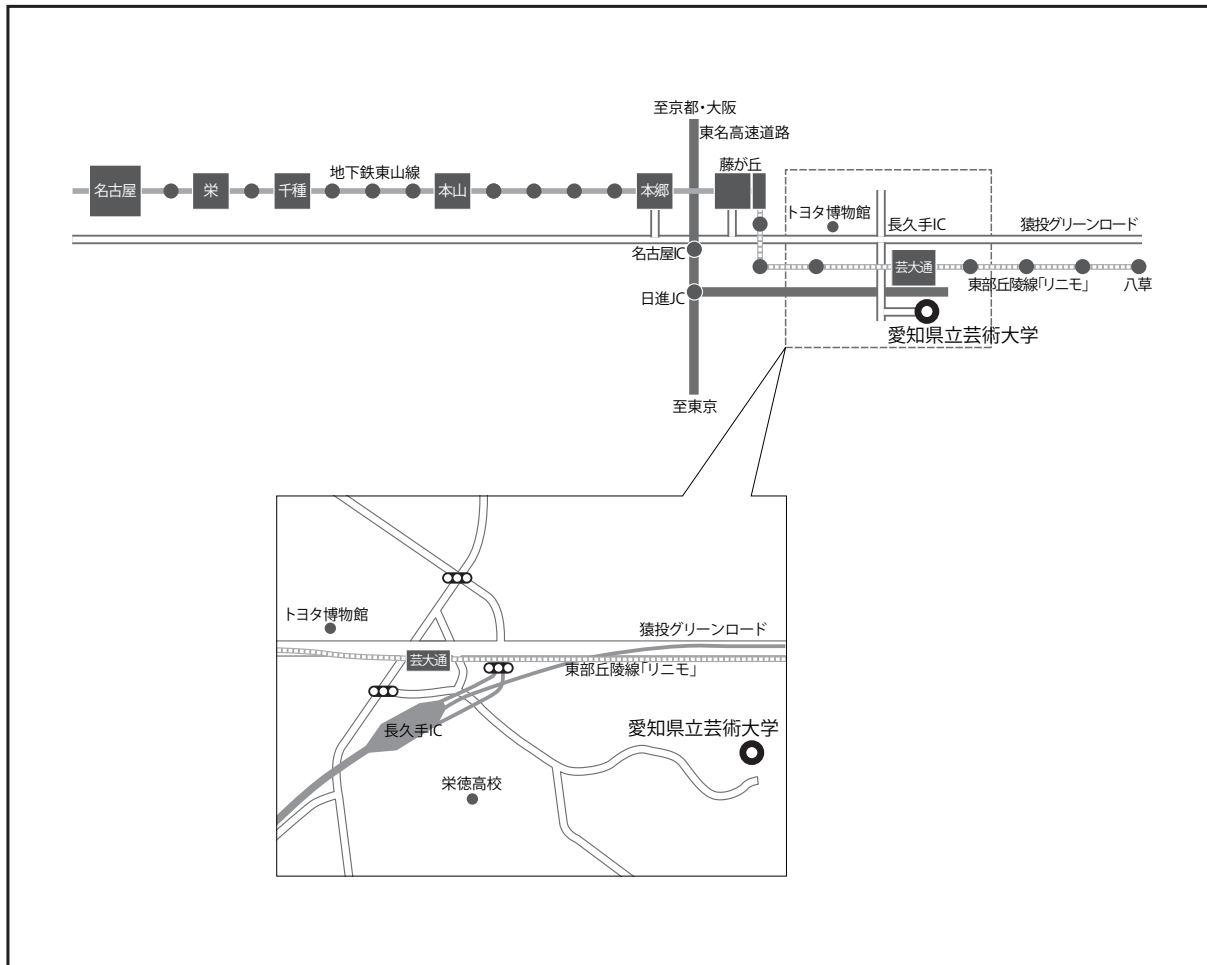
至京都・大阪
東名高速道路
名古屋
栄
千種
地下鉄東山線
本山
本郷
藤が丘
トヨタ博物館
長久手IC
猿投グリーンロード
名古屋IC
芸大通
東部丘陵線「リニモ」
八草
日進JC
愛知県立芸術大学
至東京

トヨタ博物館
猿投グリーンロード
芸大通
東部丘陵線「リニモ」
長久手IC
愛知県立芸術大学
栄徳高校